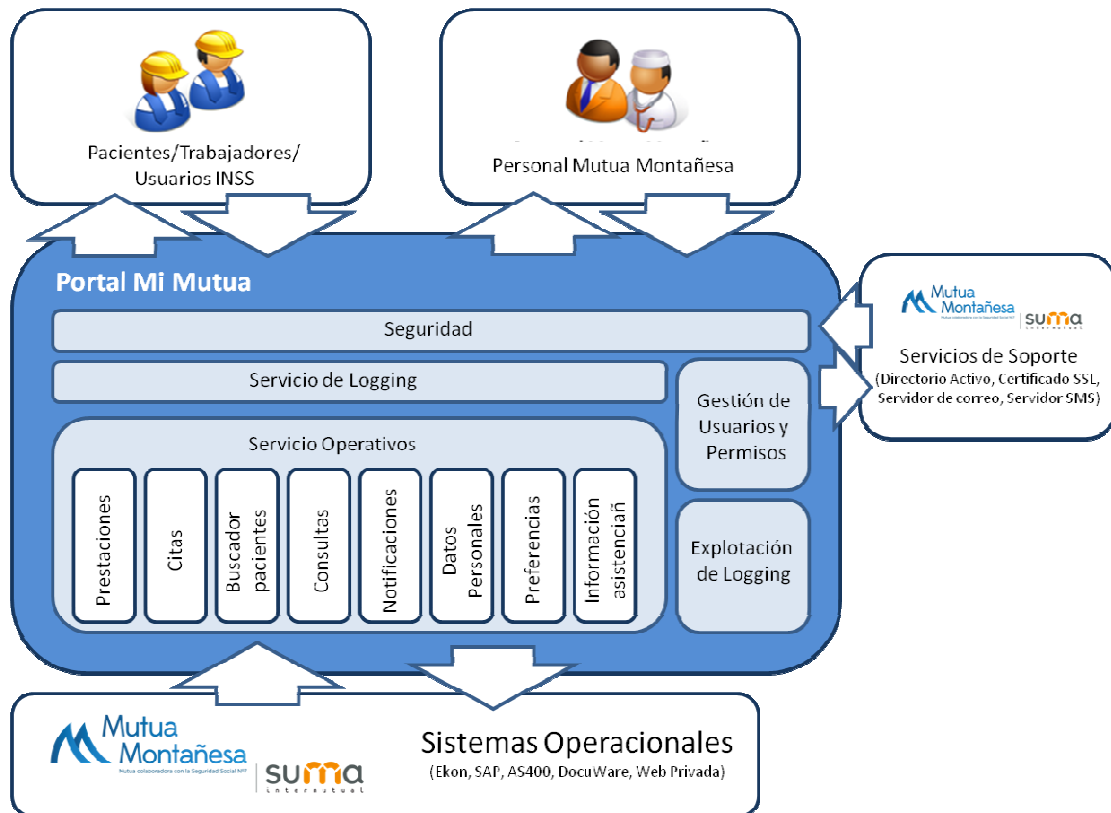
Pacientes/Trabajadores/ Usuarios INSS

Personal Mutua Montañesa

Portal Mi Mutua

Seguridad

Servicio de Logging

Servicio Operativos

Prestaciones

Citas

Buscador pacientes

Consultas

Notificaciones

Datos Personales

Preferencias

Información asistencial

Gestión de Usuarios y Permisos

Explotación de Logging

Mutua Montañesa

suma

Servicios de Soporte
(Directorio Activo, Certificado SSL, Servidor de correo, Servidor SMS)

Mutua Montañesa
Mutua colaboradora con la Seguridad Social Nº7

suma
intermutual

Sistemas Operacionales
(Ekon, SAP, AS400, DocuWare, Web Privada)